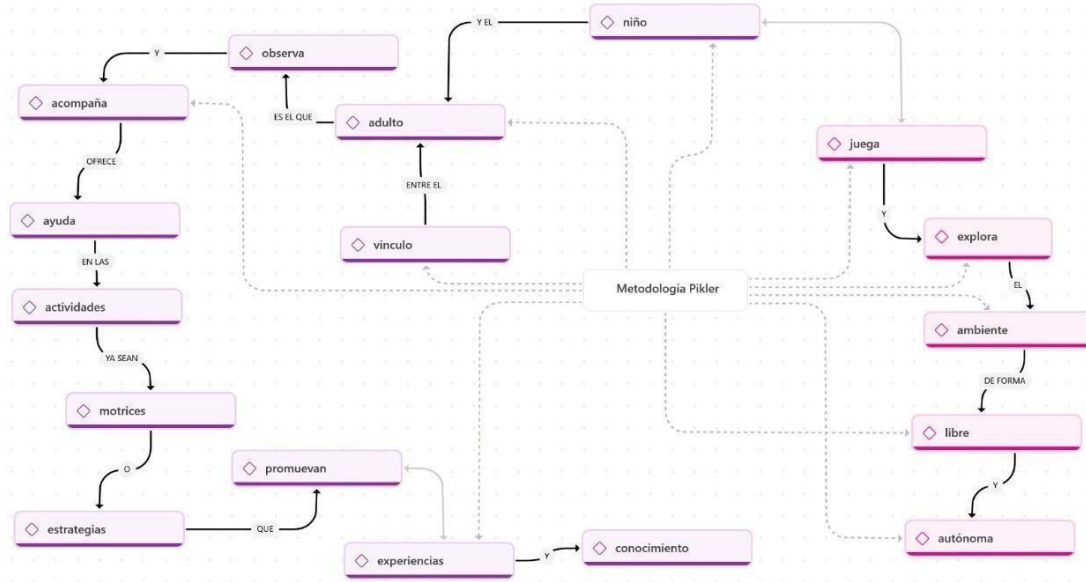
Metodología Pikler

niño

Y EL

adulto

ES EL QUE

observa

Y

acompaña

OFRECE

ayuda

EN LAS

actividades

YA SEAN

motrices

O

estrategias

QUE

promuevan

experiencias

Y

conocimiento

vínculo

ENTRE EL

juega

Y

explora

EL

ambiente

DE FORMA

libre

Y

autónoma